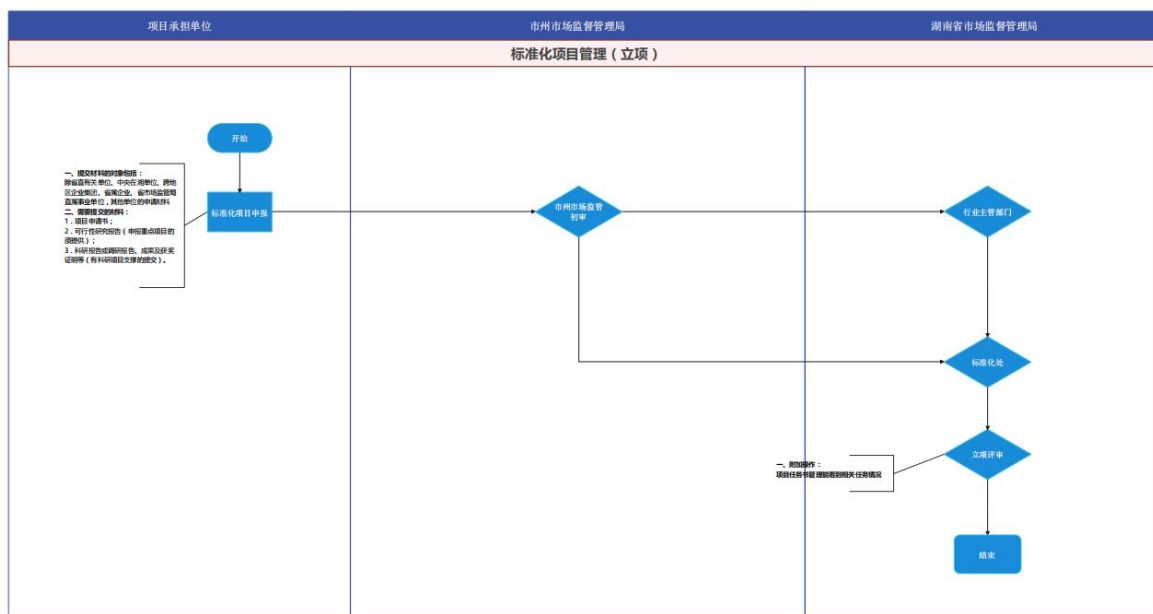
项目承担单位

市州市场监督管理局

湖南省市场监督管理局

标准化项目管理（立项）

开始

一、提交材料的对象包括：
除省直有关单位、中央在湘单位、跨地区企业集团、省属企业、省市场监管局直属事业单位，其他单位的申请材料
二、需要提交的材料：
1．项目申请书；
2．可行性研究报告（申报重点项目的须提供）；
3．科研报告或调研报告、成果及获奖证明等（有科研项目支撑的提交）。

标准化项目申报

市州市场监管初审

行业主管部门

标准化处

立项评审

一、附加操作：
项目任务书管理能看到相关任务情况

结束